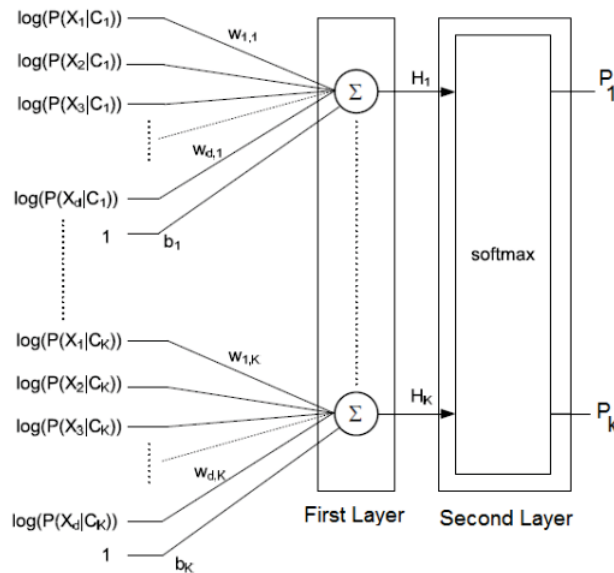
$\log(P(X_1|C_1))$
$\log(P(X_2|C_1))$
$\log(P(X_3|C_1))$
$w_{1,1}$
$w_{d,1}$
$\log(P(X_d|C_1))$
1
$b_1$
$\Sigma$
$H_1$
softmax
$P_1$
$\log(P(X_1|C_K))$
$\log(P(X_2|C_K))$
$\log(P(X_3|C_K))$
$w_{1,K}$
$w_{d,K}$
$\log(P(X_d|C_K))$
1
$b_K$
$\Sigma$
$H_K$
$P_K$
First Layer
Second Layer